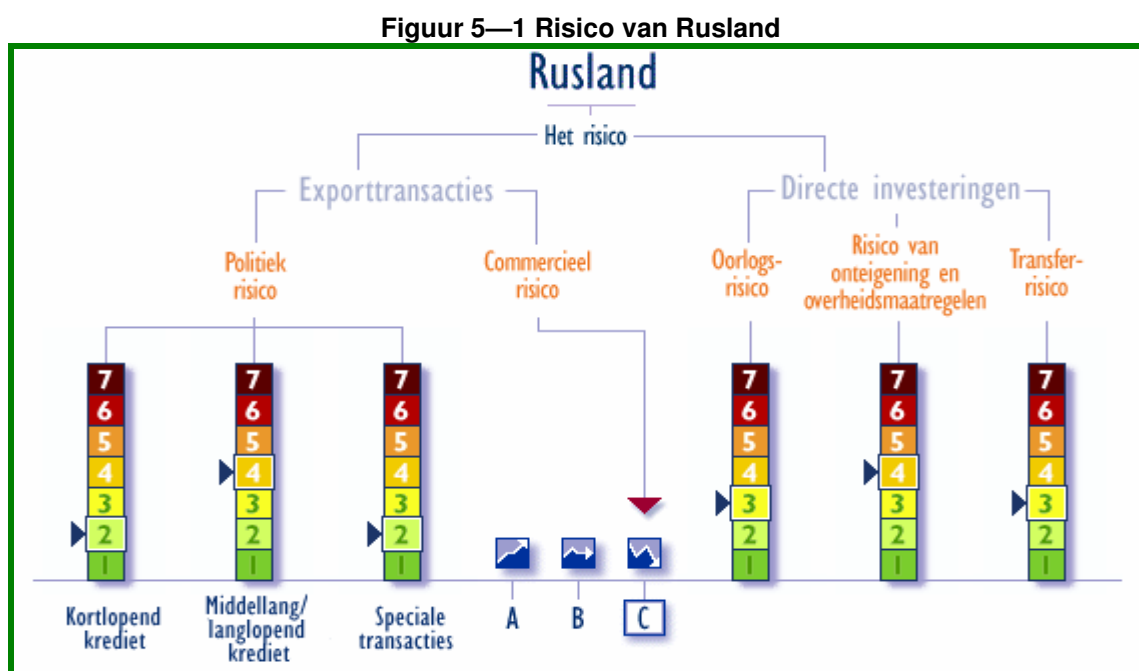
Figuur 5—1 Risico van Rusland

Rusland

Het risico

Exporttransacties

Directe investeringen

Politiek risico

Commercieel risico

Oorlogs-risico

Risico van onteigening en overheidsmaatregelen

Transfer-risico

7
6
5
4
3
2
1

7
6
5
4
3
2
1

7
6
5
4
3
2
1

7
6
5
4
3
2
1

7
6
5
4
3
2
1

7
6
5
4
3
2
1

Kortlopend krediet

Middellang/ langlopend krediet

Speciale transacties

A

B

C